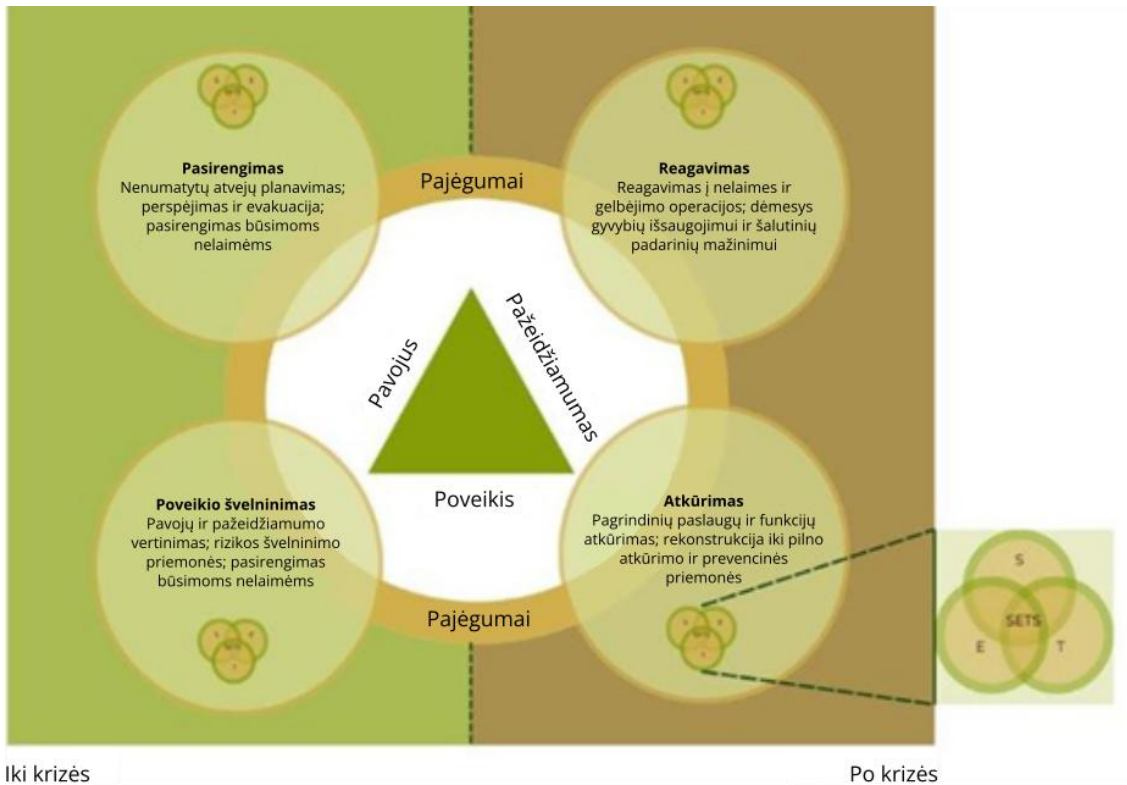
Pasirengimas
Nenumatytų atvejų planavimas; perspėjimas ir evakuacija; pasirengimas būsimoms nelaimėms

Pajėgumai

Reagavimas
Reagavimas į nelaimes ir gelbėjimo operacijos; dėmesys gyvybių išsaugojimui ir šalutinių padarinių mažinimui

Pavojus

Pažeidžiamumas

Poveikis

Poveikio švelninimas
Pavojų ir pažeidžiamumo vertinimas; rizikos švelninimo priemonės; pasirengimas būsimoms nelaimėms

Atkūrimas
Pagrindinių paslaugų ir funkcijų atkūrimas; rekonstrukcija iki pilno atkūrimo ir prevencinės priemonės

Pajėgumai

S
SETS
E
T

Iki krizės

Po krizės